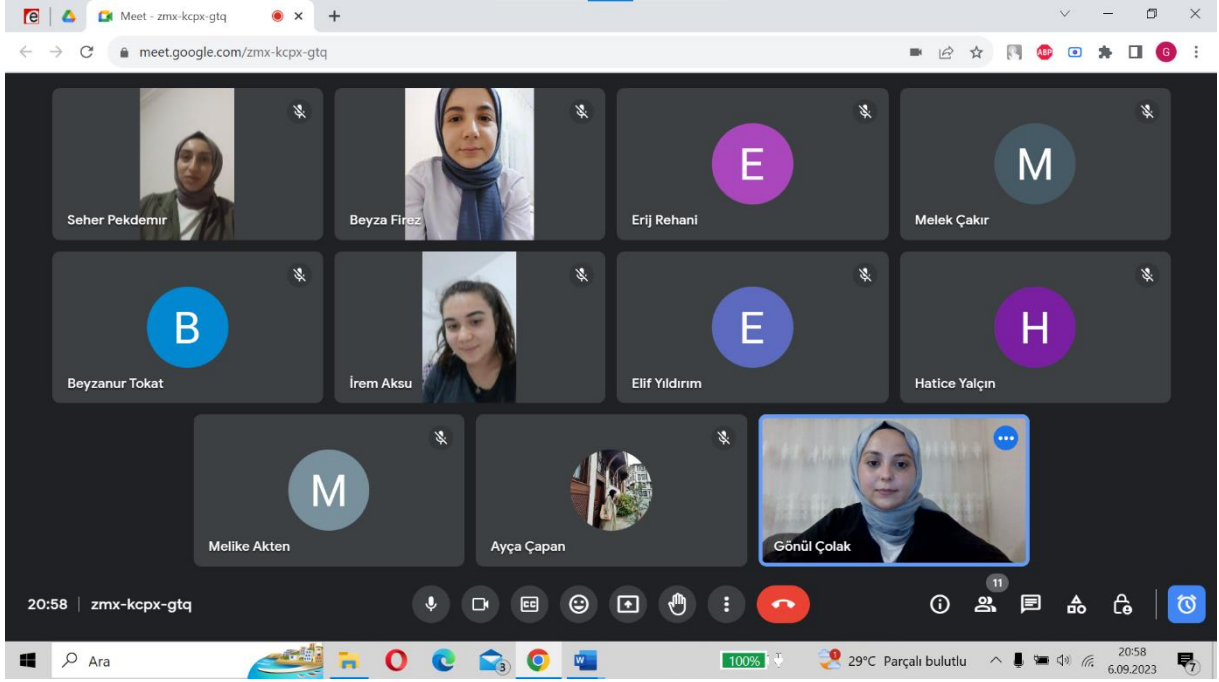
Meet - zmx-kcpx-gtq
meet.google.com/zmx-kcpx-gtq

Seher Pekdemir
Beyza Firez
E
Erij Rehani
M
Melek Çakır
B
Beyzanur Tokat
İrem Aksu
E
Elif Yıldırım
H
Hatice Yalçın
M
Melike Akten
Ayça Çapan
Gönül Çolak

20:58 | zmx-kcpx-gtq
11

Ara
3
100%
29°C Parçalı bulutlu
20:58
6.09.2023
7